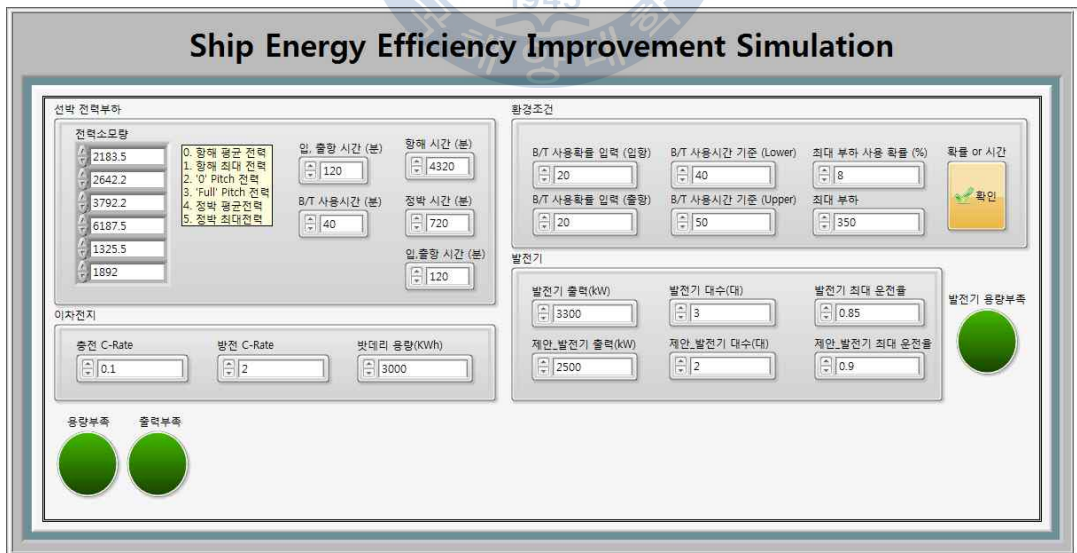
Ship Energy Efficiency Improvement Simulation

선박 전력부하

전력소모량

2183.5

2642.2

3792.2

6187.5

1325.5

1892

0. 항해 평균 전력
1. 항해 최대 전력
2. '0' Pitch 전력
3. 'Full' Pitch 전력
4. 정박 평균전력
5. 정박 최대전력

입, 출항 시간 (분)

120

B/T 사용시간 (분)

40

항해 시간 (분)

4320

정박 시간 (분)

720

입,출항 시간 (분)

120

이차전지

충전 C-Rate

0.1

방전 C-Rate

2

밧데리 용량(KWh)

3000

용량부족

출력부족

환경조건

B/T 사용확률 입력 (입항)

20

B/T 사용시간 기준 (Lower)

40

최대 부하 사용 확률 (%)

8

확률 or 시간

확인

B/T 사용확률 입력 (출항)

20

B/T 사용시간 기준 (Upper)

50

최대 부하

350

발전기

발전기 출력(kW)

3300

발전기 대수(대)

3

발전기 최대 운전율

0.85

발전기 용량부족

제안_발전기 출력(kW)

2500

제안_발전기 대수(대)

2

제안_발전기 최대 운전율

0.9